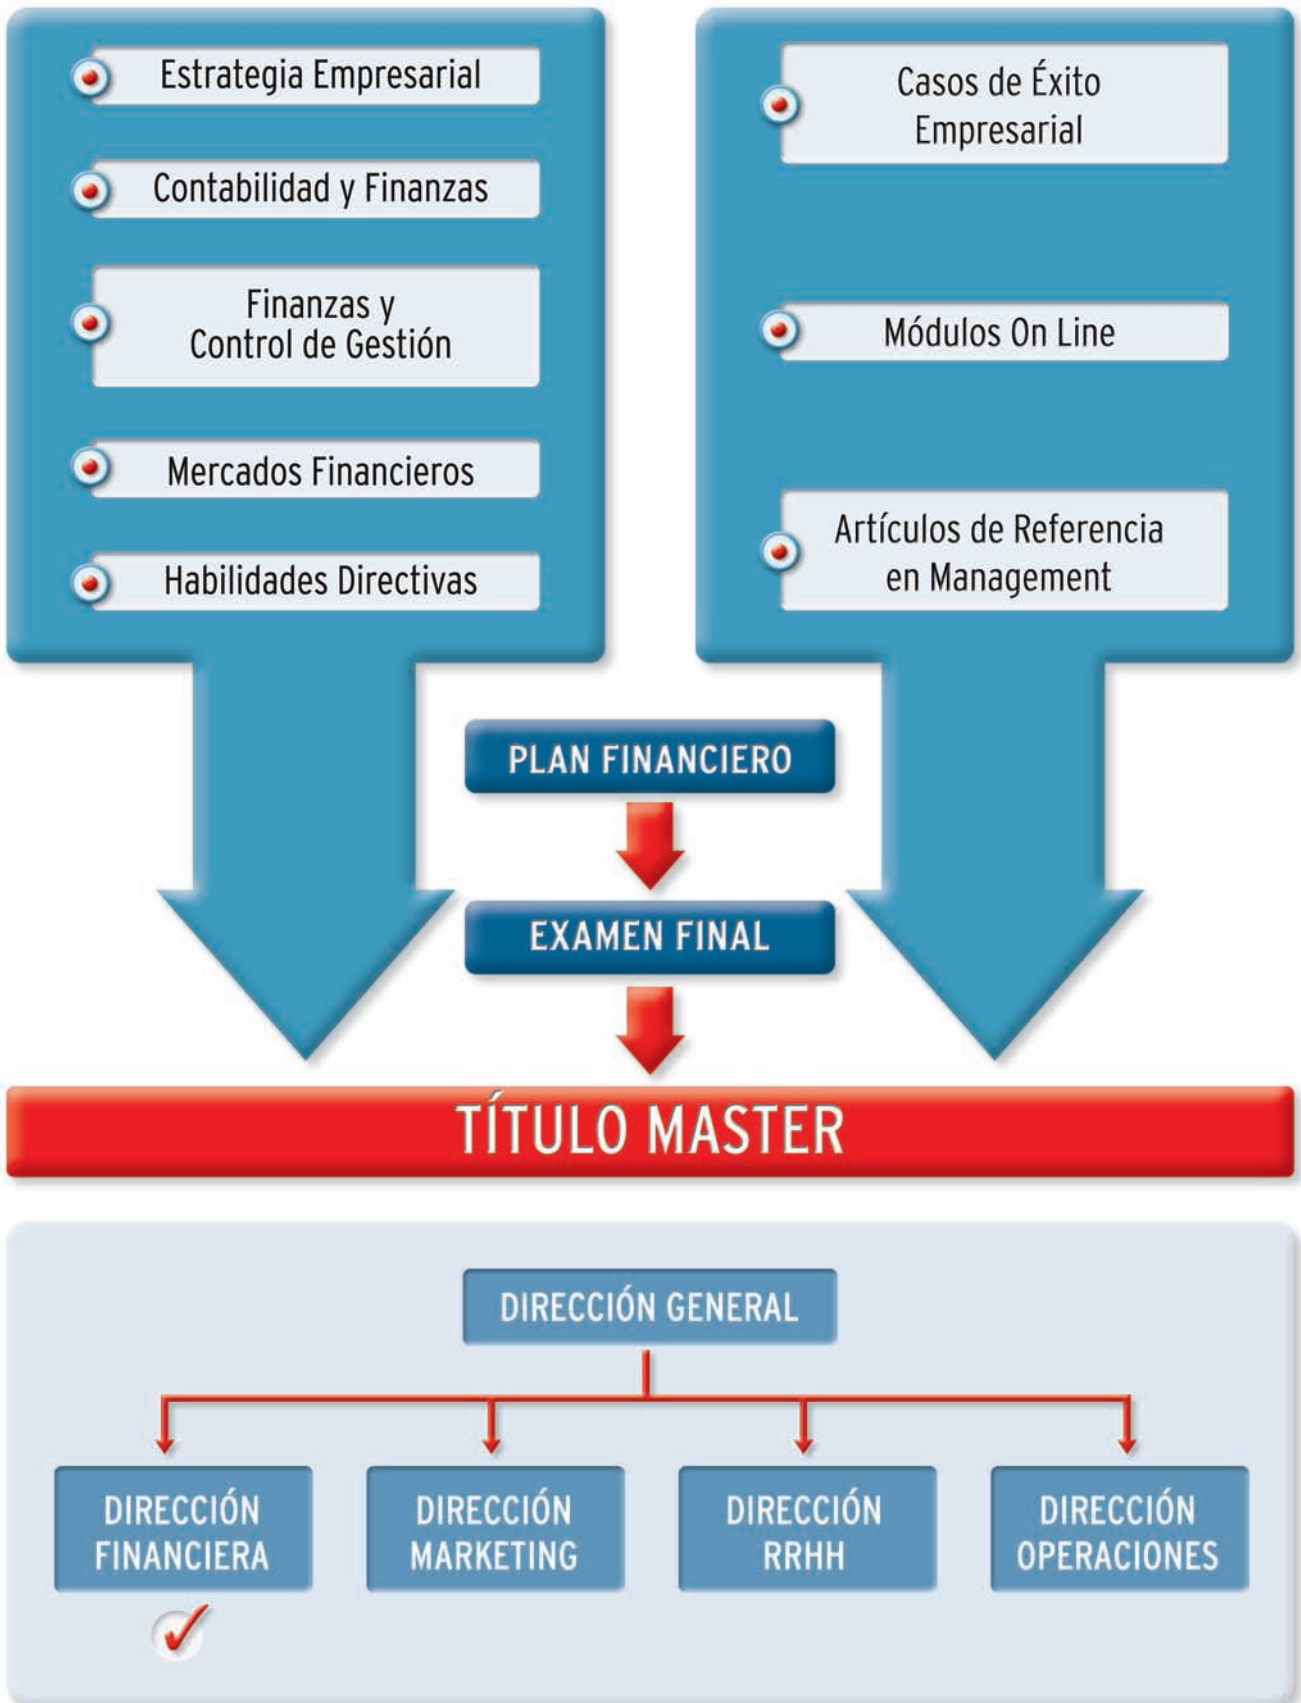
Estrategia Empresarial

Contabilidad y Finanzas

Finanzas y Control de Gestión

Mercados Financieros

Habilidades Directivas

Casos de Éxito Empresarial

Módulos On Line

Artículos de Referencia en Management

PLAN FINANCIERO

EXAMEN FINAL

TÍTULO MASTER

DIRECCIÓN GENERAL

DIRECCIÓN FINANCIERA

DIRECCIÓN MARKETING

DIRECCIÓN RRHH

DIRECCIÓN OPERACIONES